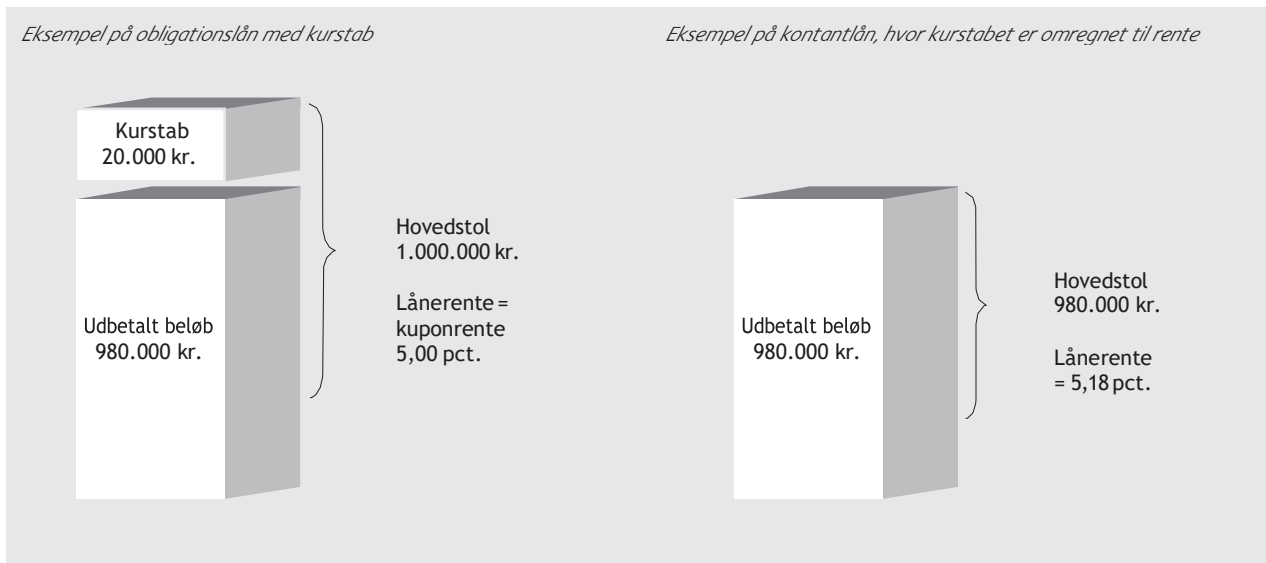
Eksempel på obligationslån med kurstab

Kurstab
20.000 kr.

Udbetalt beløb
980.000 kr.

Hovedstol
1.000.000 kr.

Lånerente = kuponrente
5,00 pct.

Eksempel på kontantlån, hvor kurstabet er omregnet til rente

Udbetalt beløb
980.000 kr.

Hovedstol
980.000 kr.

Lånerente
= 5,18 pct.